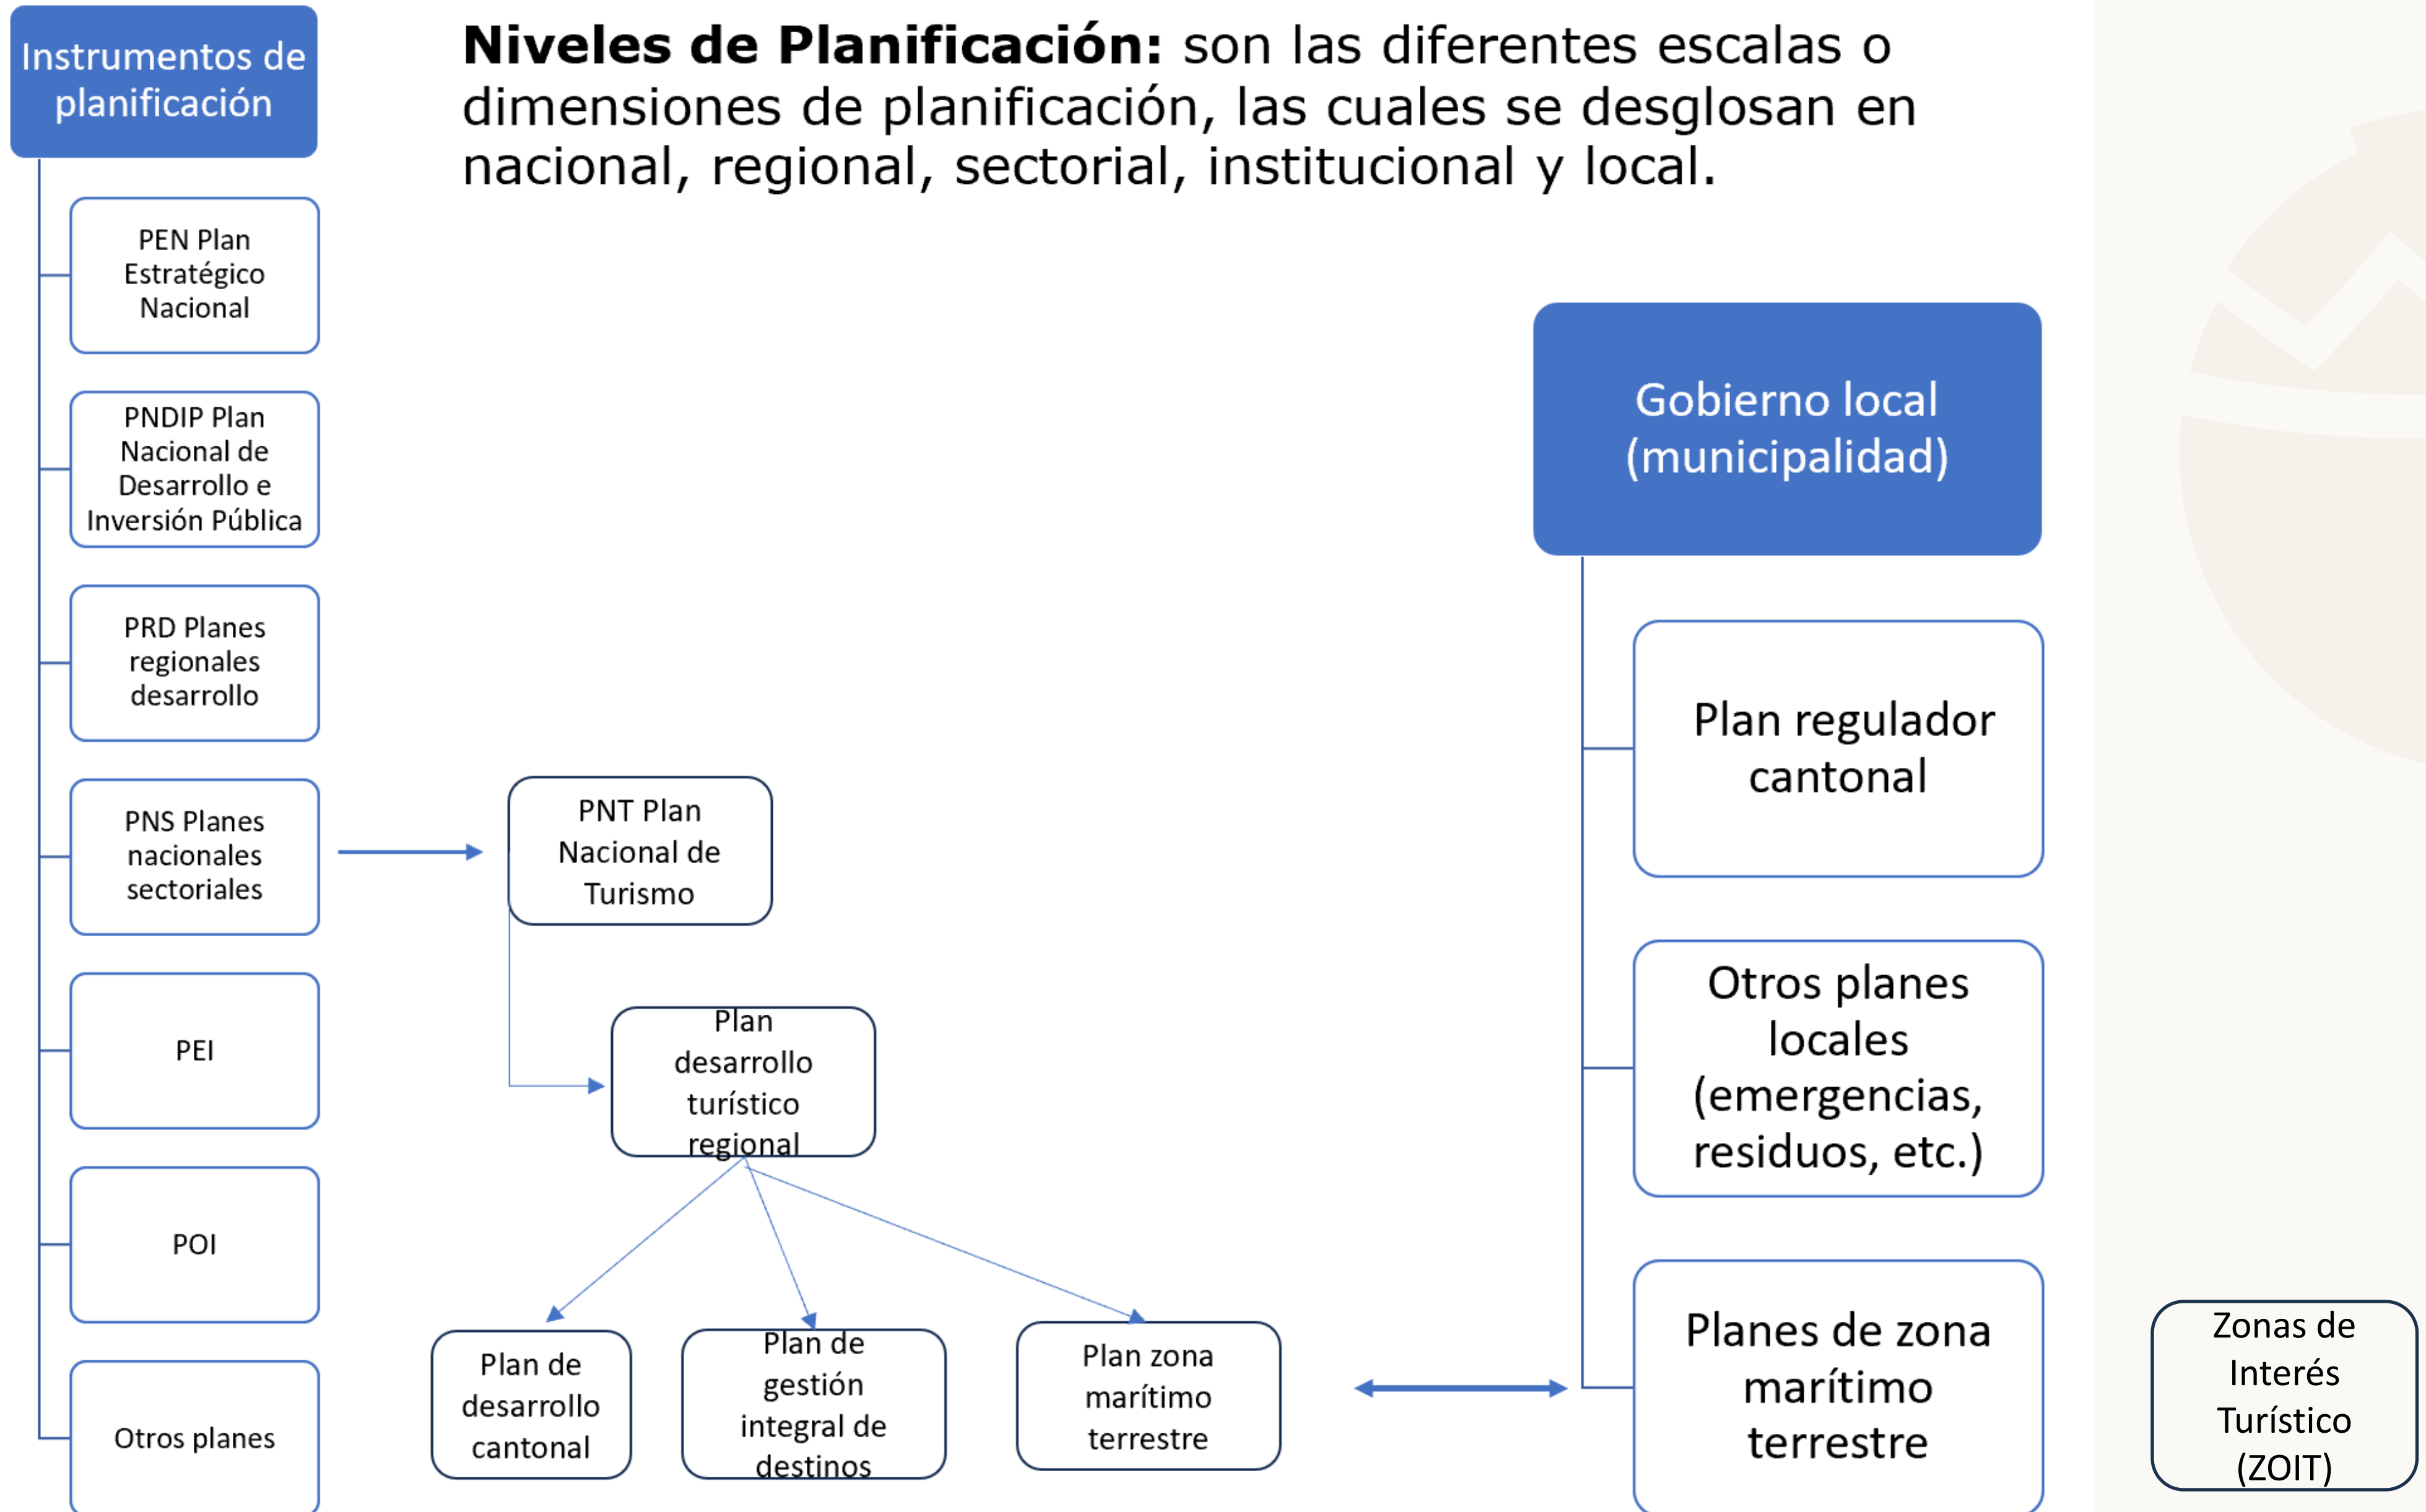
Instrumentos de planificación

**Niveles de Planificación:** son las diferentes escalas o dimensiones de planificación, las cuales se desglosan en nacional, regional, sectorial, institucional y local.

PEN Plan Estratégico Nacional

PNDIP Plan Nacional de Desarrollo e Inversión Pública

PRD Planes regionales desarrollo

PNS Planes nacionales sectoriales

PEI

POI

Otros planes

PNT Plan Nacional de Turismo

Plan desarrollo turístico regional

Plan de desarrollo cantonal

Plan de gestión integral de destinos

Plan zona marítimo terrestre

Gobierno local (municipalidad)

Plan regulador cantonal

Otros planes locales (emergencias, residuos, etc.)

Planes de zona marítimo terrestre

Zonas de Interés Turístico (ZOIT)